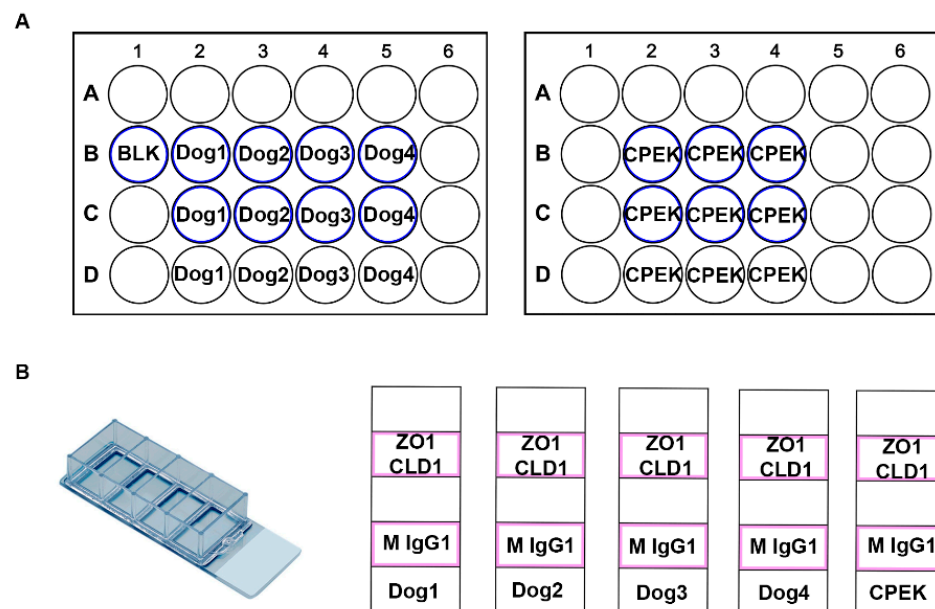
A

| | 1 | 2 | 3 | 4 | 5 | 6 |
|---|---|---|---|---|---|---|
| A | | | | | | |
| B | BLK | Dog1 | Dog2 | Dog3 | Dog4 | |
| C | | Dog1 | Dog2 | Dog3 | Dog4 | |
| D | | Dog1 | Dog2 | Dog3 | Dog4 | |

| | 1 | 2 | 3 | 4 | 5 | 6 |
|---|---|---|---|---|---|---|
| A | | | | | | |
| B | | CPEK | CPEK | CPEK | | |
| C | | CPEK | CPEK | CPEK | | |
| D | | CPEK | CPEK | CPEK | | |

B

ZO1 CLD1

M IgG1

Dog1

ZO1 CLD1

M IgG1

Dog2

ZO1 CLD1

M IgG1

Dog3

ZO1 CLD1

M IgG1

Dog4

ZO1 CLD1

M IgG1

CPEK